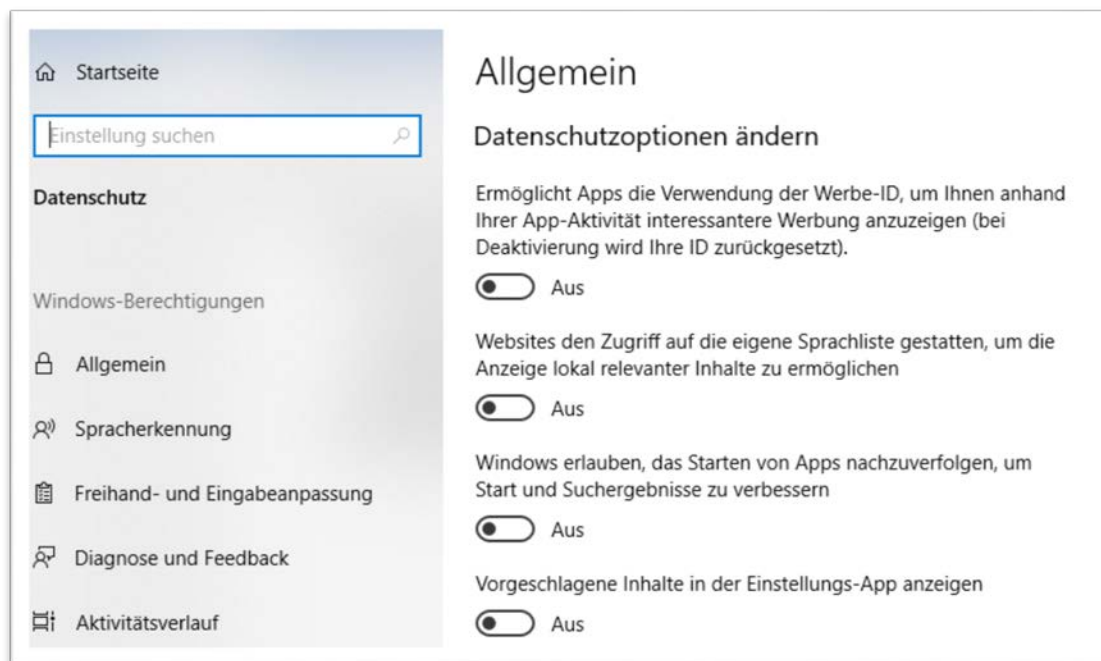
Startseite

Einstellung suchen

Datenschutz

Windows-Berechtigungen

Allgemein

Spracherkennung

Freihand- und Eingabeanpassung

Diagnose und Feedback

Aktivitätsverlauf

Allgemein

Datenschutzoptionen ändern

Ermöglicht Apps die Verwendung der Werbe-ID, um Ihnen anhand Ihrer App-Aktivität interessantere Werbung anzuzeigen (bei Deaktivierung wird Ihre ID zurückgesetzt).

Aus

Websites den Zugriff auf die eigene Sprachliste gestatten, um die Anzeige lokal relevanter Inhalte zu ermöglichen

Aus

Windows erlauben, das Starten von Apps nachzuverfolgen, um Start und Suchergebnisse zu verbessern

Aus

Vorgeschlagene Inhalte in der Einstellungs-App anzeigen

Aus